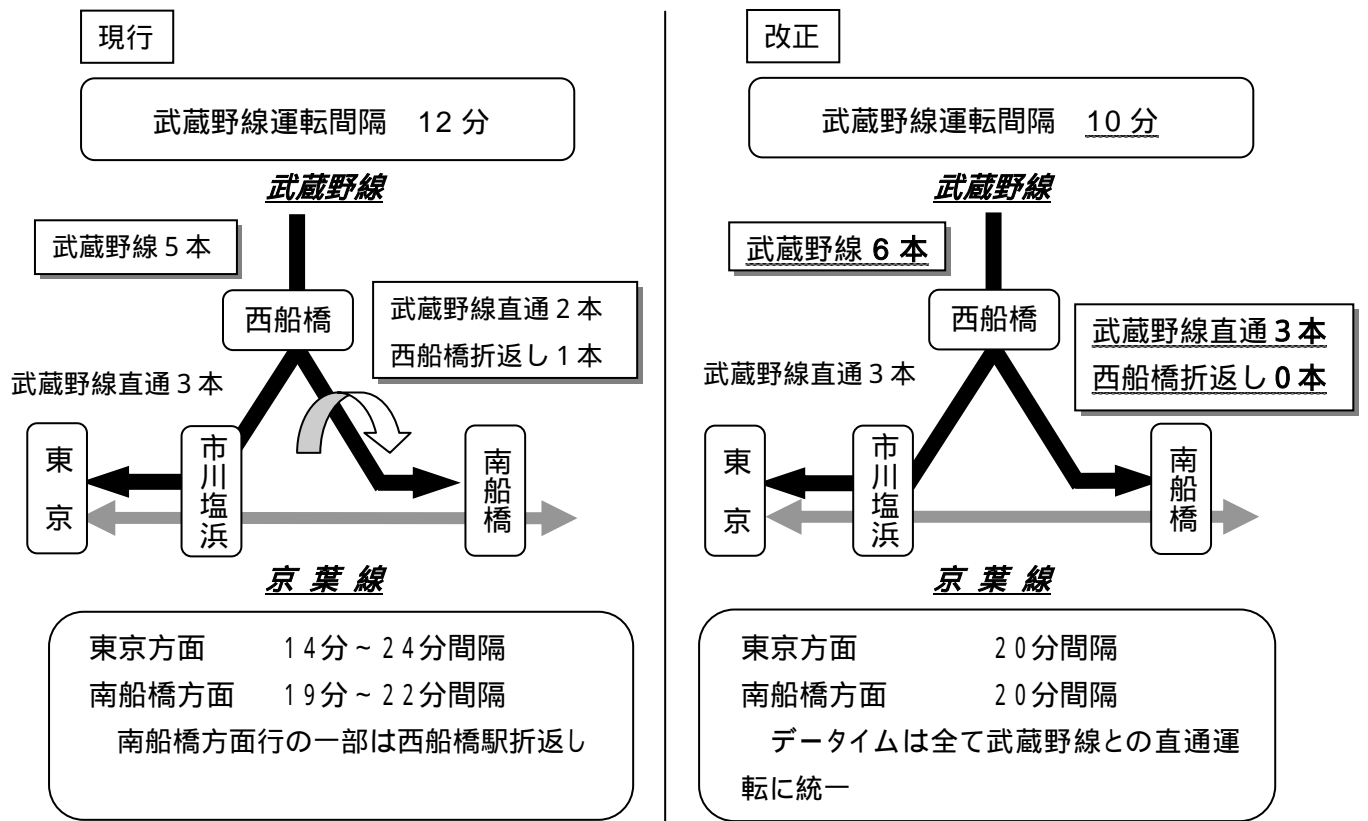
現行

武蔵野線運転間隔　12 分

武蔵野線

武蔵野線 5 本

西船橋

武蔵野線直通 2 本
西船橋折返し 1 本

武蔵野線直通 3 本

東京

市川塩浜

南船橋

京 葉 線

東京方面　　14分～24分間隔
南船橋方面　19分～22分間隔
南船橋方面行の一部は西船橋駅折返し

改正

武蔵野線運転間隔　10 分

武蔵野線

武蔵野線 6 本

西船橋

武蔵野線直通 3 本
西船橋折返し 0 本

武蔵野線直通 3 本

東京

市川塩浜

南船橋

京 葉 線

東京方面　　20分間隔
南船橋方面　20分間隔
データイムは全て武蔵野線との直通運転に統一